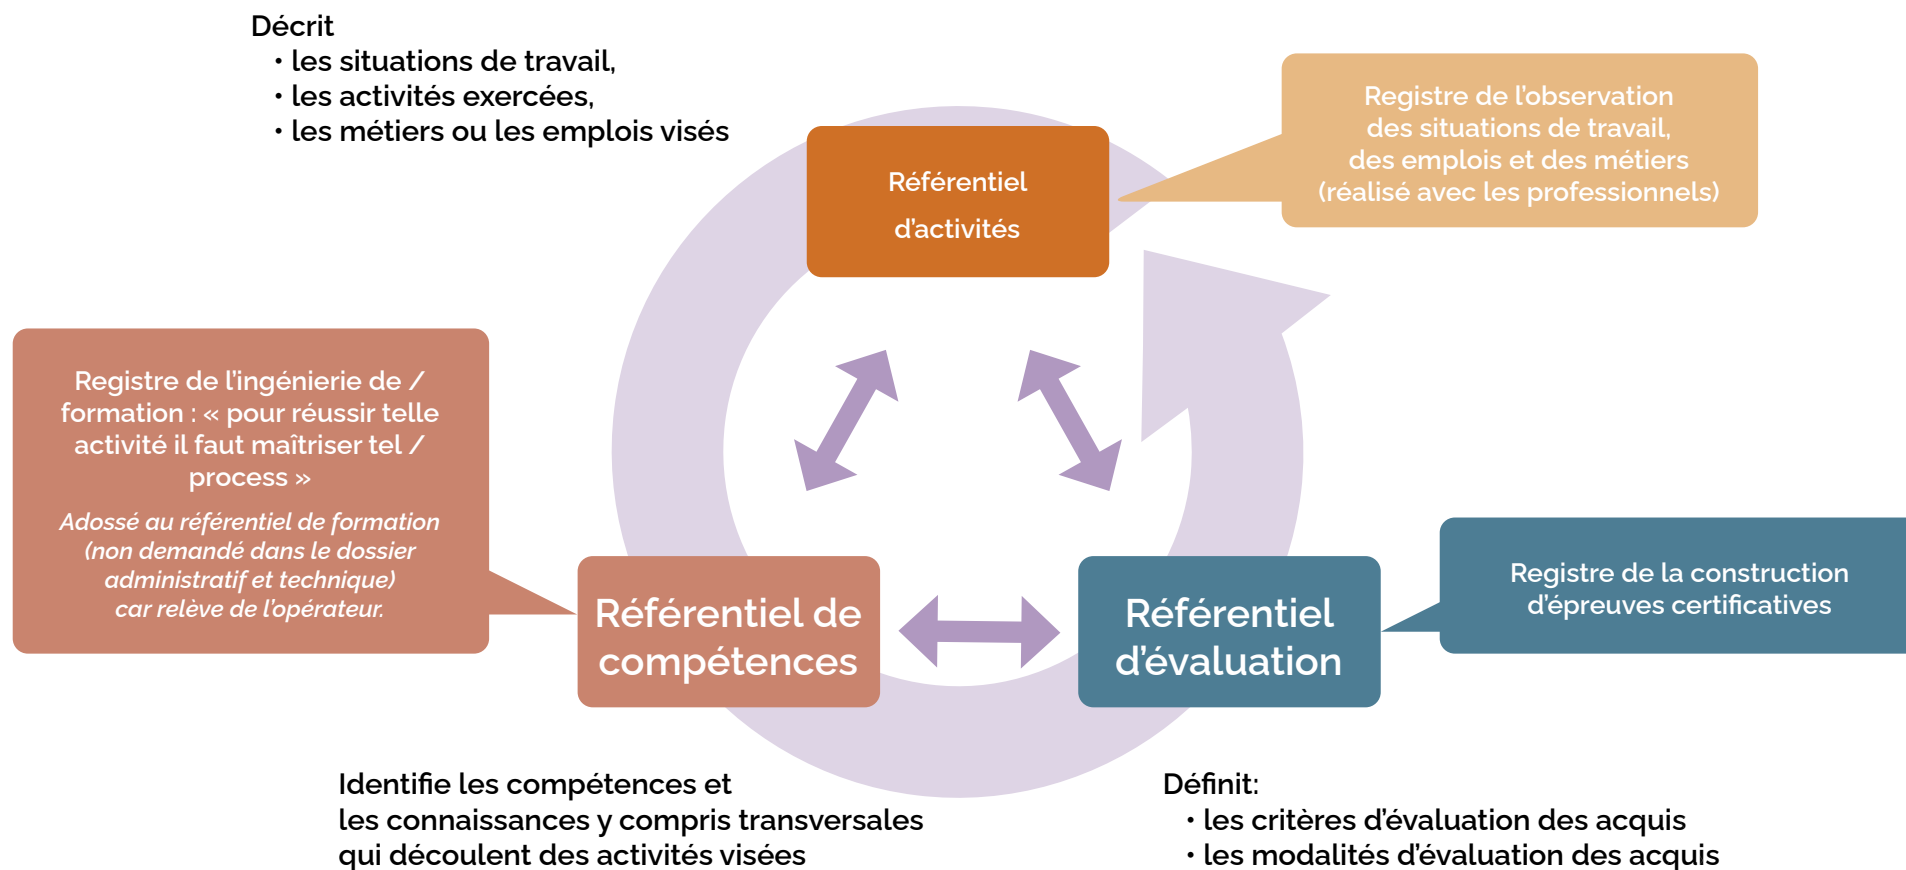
Décrit
• les situations de travail,
• les activités exercées,
• les métiers ou les emplois visés

Référentiel d'activités

Registre de l'observation des situations de travail, des emplois et des métiers (réalisé avec les professionnels)

Registre de l'ingénierie de / formation : « pour réussir telle activité il faut maîtriser tel / process »

Adossé au référentiel de formation (non demandé dans le dossier administratif et technique) car relève de l'opérateur.

Référentiel de compétences

Référentiel d'évaluation

Registre de la construction d'épreuves certificatives

Identifie les compétences et les connaissances y compris transversales qui découlent des activités visées

Définit:
• les critères d'évaluation des acquis
• les modalités d'évaluation des acquis